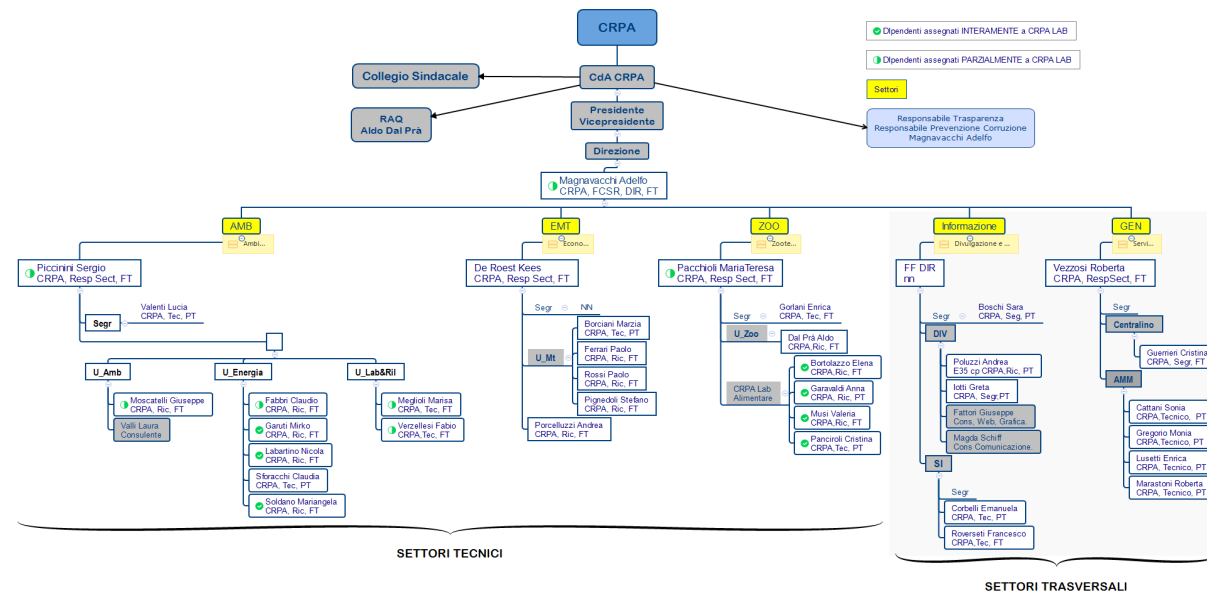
CRPA

Dipendenti assegnati INTERAMENTE a CRPA LAB

Dipendenti assegnati PARZIALMENTE a CRPA LAB

Settori

Collegio Sindacale

CdA CRPA

RAQ
Aldo Dal Prà

Presidente
Vicepresidente

Responsabile Trasparenza
Responsabile Prevenzione Corruzione
Magnavacchi Adelfo

Direzione

Magnavacchi Adelfo
CRPA, FCSR, DIR, FT

AMB
Ambi...

EMT
Econo...

ZOO
Zoote...

Informazione
Divulgazione e ...

GEN
Servi...

Piccinini Sergio
CRPA, Resp Sect, FT

Valenti Lucia
CRPA, Tec, PT

Segr

U_Amb

Moscatelli Giuseppe
CRPA, Ric, FT

Valli Laura
Consulente

U_Energia

Fabbri Claudio
CRPA, Ric, FT

Garuti Mirko
CRPA, Ric, FT

Labartino Nicola
CRPA, Ric, FT

Sforacchi Claudia
CRPA, Tec, PT

Soldano Mariangela
CRPA, Ric, FT

U_Lab&Ril

Meglioli Marisa
CRPA, Tec, FT

Verzellesi Fabio
CRPA,Tec, FT

De Roest Kees
CRPA, Resp Sect, FT

Segr
NN

U_Mt

Borciani Marzia
CRPA, Tec, PT

Ferrari Paolo
CRPA, Ric, FT

Rossi Paolo
CRPA, Ric, FT

Pignedoli Stefano
CRPA, Ric, FT

Porcelluzzi Andrea
CRPA, Ric, FT

Pacchioli MariaTeresa
CRPA, Resp Sect, FT

Segr
Gorlani Enrica
CRPA, Tec, FT

U_Zoo

Dal Prà Aldo
CRPA,Ric, FT

CRPA Lab
Alimentare

Bortolazzo Elena
CRPA,Ric, FT

Garavaldi Anna
CRPA, Ric, PT

Musi Valeria
CRPA,Ric, FT

Panciroli Cristina
CRPA,Tec, PT

FF DIR
nn

Segr
Boschi Sara
CRPA, Seg, PT

DIV

Poluzzi Andrea
E35 cp CRPA,Ric, PT

Iotti Greta
CRPA, Segr,PT

Fattori Giuseppe
Cons. Web, Grafica

Magda Schiff
Cons Comunicazione.

SI

Segr

Corbelli Emanuela
CRPA, Tec, PT

Roverseti Francesco
CRPA,Tec, FT

Vezzosi Roberta
CRPA, RespSect, FT

Segr

Centralino

Guerrieri Cristina
CRPA, Segr, FT

AMM

Cattani Sonia
CRPA,Tecnico, PT

Gregorio Monia
CRPA,Tecnico, PT

Lusetti Enrica
CRPA, Tecnico, PT

Marastoni Roberta
CRPA, Tecnico, PT

SETTORI TECNICI

SETTORI TRASVERSALI